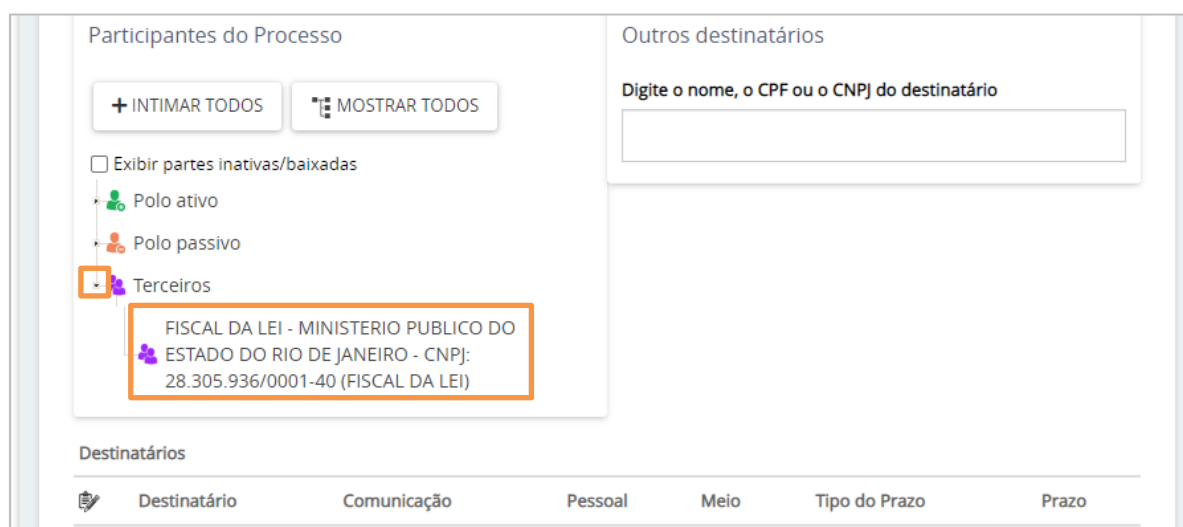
Participantes do Processo

+ INTIMAR TODOS

MOSTRAR TODOS

Exibir partes inativas/baixadas

Polo ativo

Polo passivo

Terceiros

FISCAL DA LEI - MINISTERIO PUBLICO DO ESTADO DO RIO DE JANEIRO - CNPJ: 28.305.936/0001-40 (FISCAL DA LEI)

Outros destinatários

Digite o nome, o CPF ou o CNPJ do destinatário

Destinatários

| Destinatário | Comunicação | Pessoal | Meio | Tipo do Prazo | Prazo |
|---|---|---|---|---|---|